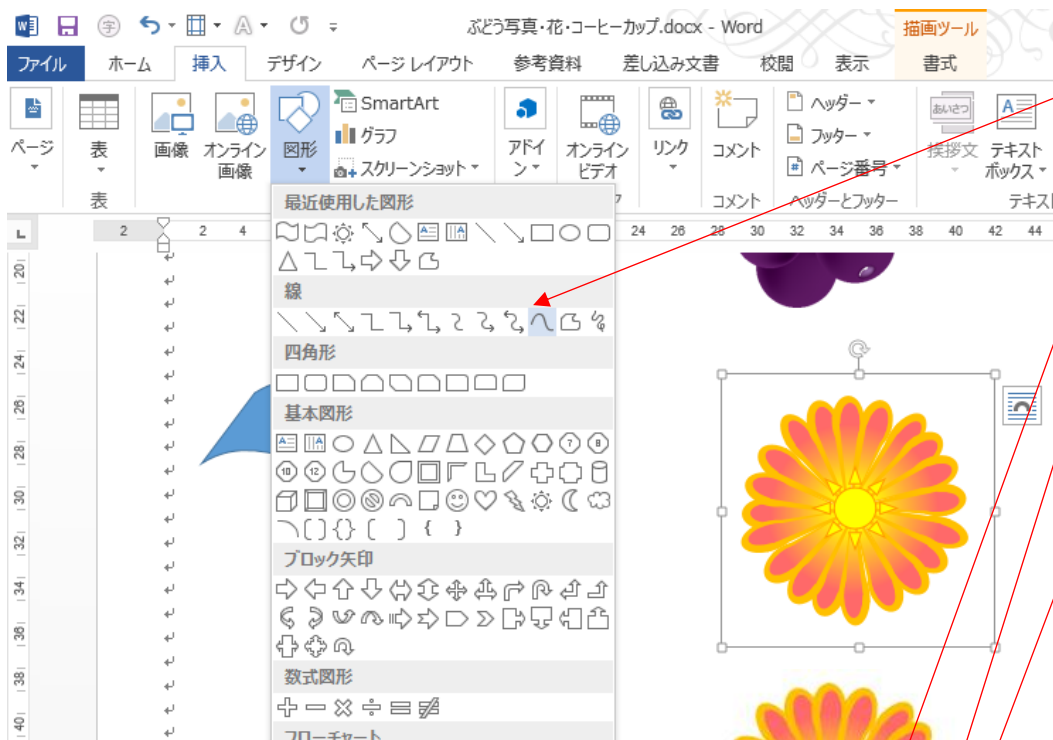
ぶどう写真・花・コーヒーカップ.docx - Word

描画ツール

ファイル ホーム 挿入 デザイン ページ レイアウト 参考資料 差し込み文書 校閲 表示 書式

ページ 表 画像 オンライン画像 図形 SmartArt グラフ スクリーンショット アドイン オンラインビデオ リンク コメント ヘッダー フッター ページ番号 挨拶文 テキストボックス

表 コメント ヘッダーとフッター テキスト

最近使用した図形

線

四角形

基本図形

ブロック矢印

数式図形

フローチャート

2 2 4 24 26 28 30 32 34 36 38 40 42 44

20 22 24 26 28 30 32 34 36 38 40